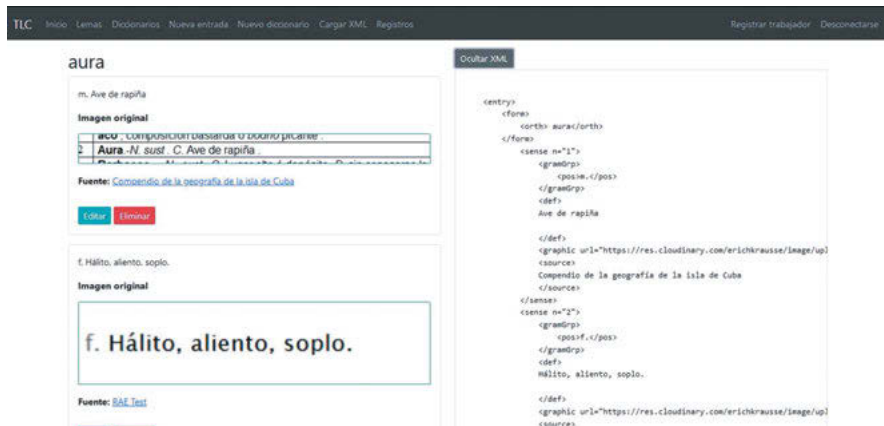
TLC Inicio Lemas Diccionarios Nueva entrada Nuevo diccionario Cargar XML Registros Registrar trabajador Desconectarse

aura

m. Ave de rapiña

Imagen original

aco , composición bastarda o bodrio picante .
2 Aura -N. sust . C. Ave de rapiña .
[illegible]

Fuente: Compendio de la geografía de la isla de Cuba

Editar Eliminar

f. Hálito, aliento, soplo.

Imagen original

f. Hálito, aliento, soplo.

Fuente: RAE Test

Ocultar XML

<entry>
<form>
<orth> aura</orth>
</form>
<sense n="1">
<gramGrp>
<pos>m.</pos>
</gramGrp>
<def>
Ave de rapiña
</def>
<graphic url="https://res.cloudinary.com/erichkrausse/image/upl
<source>
Compendio de la geografía de la isla de Cuba
</source>
</sense>
<sense n="2">
<gramGrp>
<pos>f.</pos>
</gramGrp>
<def>
Hálito, aliento, soplo.
</def>
<graphic url="https://res.cloudinary.com/erichkrausse/image/upl
<source>